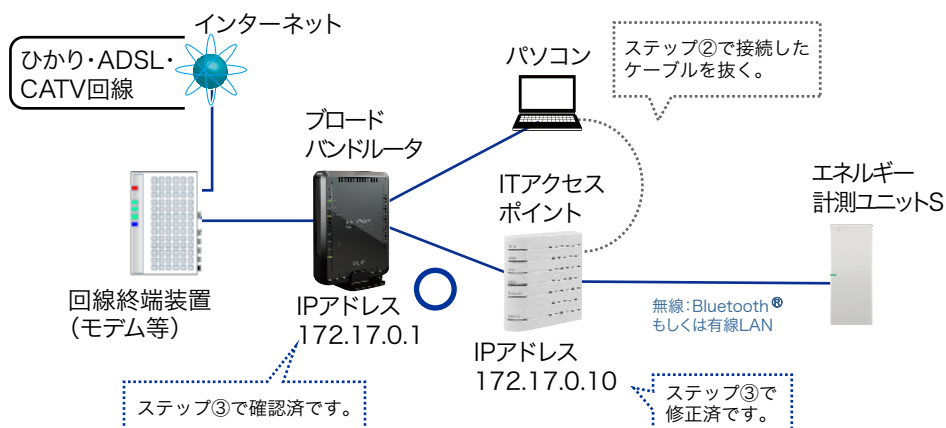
インターネット

ひかり・ADSL・CATV回線

パソコン

ステップ②で接続したケーブルを抜く。

ブロードバンドルータ

ITアクセスポイント

エネルギー計測ユニットS

回線終端装置（モデム等）

IPアドレス 172.17.0.1

IPアドレス 172.17.0.10

無線：Bluetooth®
もしくは有線LAN

ステップ③で確認済です。

ステップ③で修正済です。